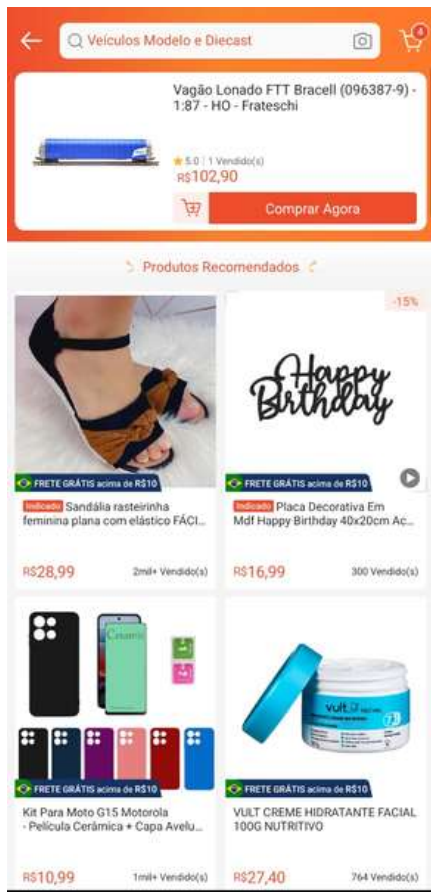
Veículos Modelo e Diecast

Vagão Lonado FTT Bracell (096387-9) - 1:87 - HO - Frateschi

★5.0 | 1 Vendido(s)

R$102,90

Comprar Agora

Produtos Recomendados

-15%

Happy Birthday

FRETE GRÁTIS acima de R$10

Indicado Sandália rasteirinha feminina plana com elástico FÁCI...

R$28,99

2mil+ Vendido(s)

FRETE GRÁTIS acima de R$10

Indicado Placa Decorativa Em Mdf Happy Birthday 40x20cm Ac...

R$16,99

300 Vendido(s)

FRETE GRÁTIS acima de R$10

Kit Para Moto G15 Motorola - Película Cerâmica + Capa Avelu...

R$10,99

1mil+ Vendido(s)

vult

FRETE GRÁTIS acima de R$10

VULT CREME HIDRATANTE FACIAL 100G NUTRITIVO

R$27,40

764 Vendido(s)